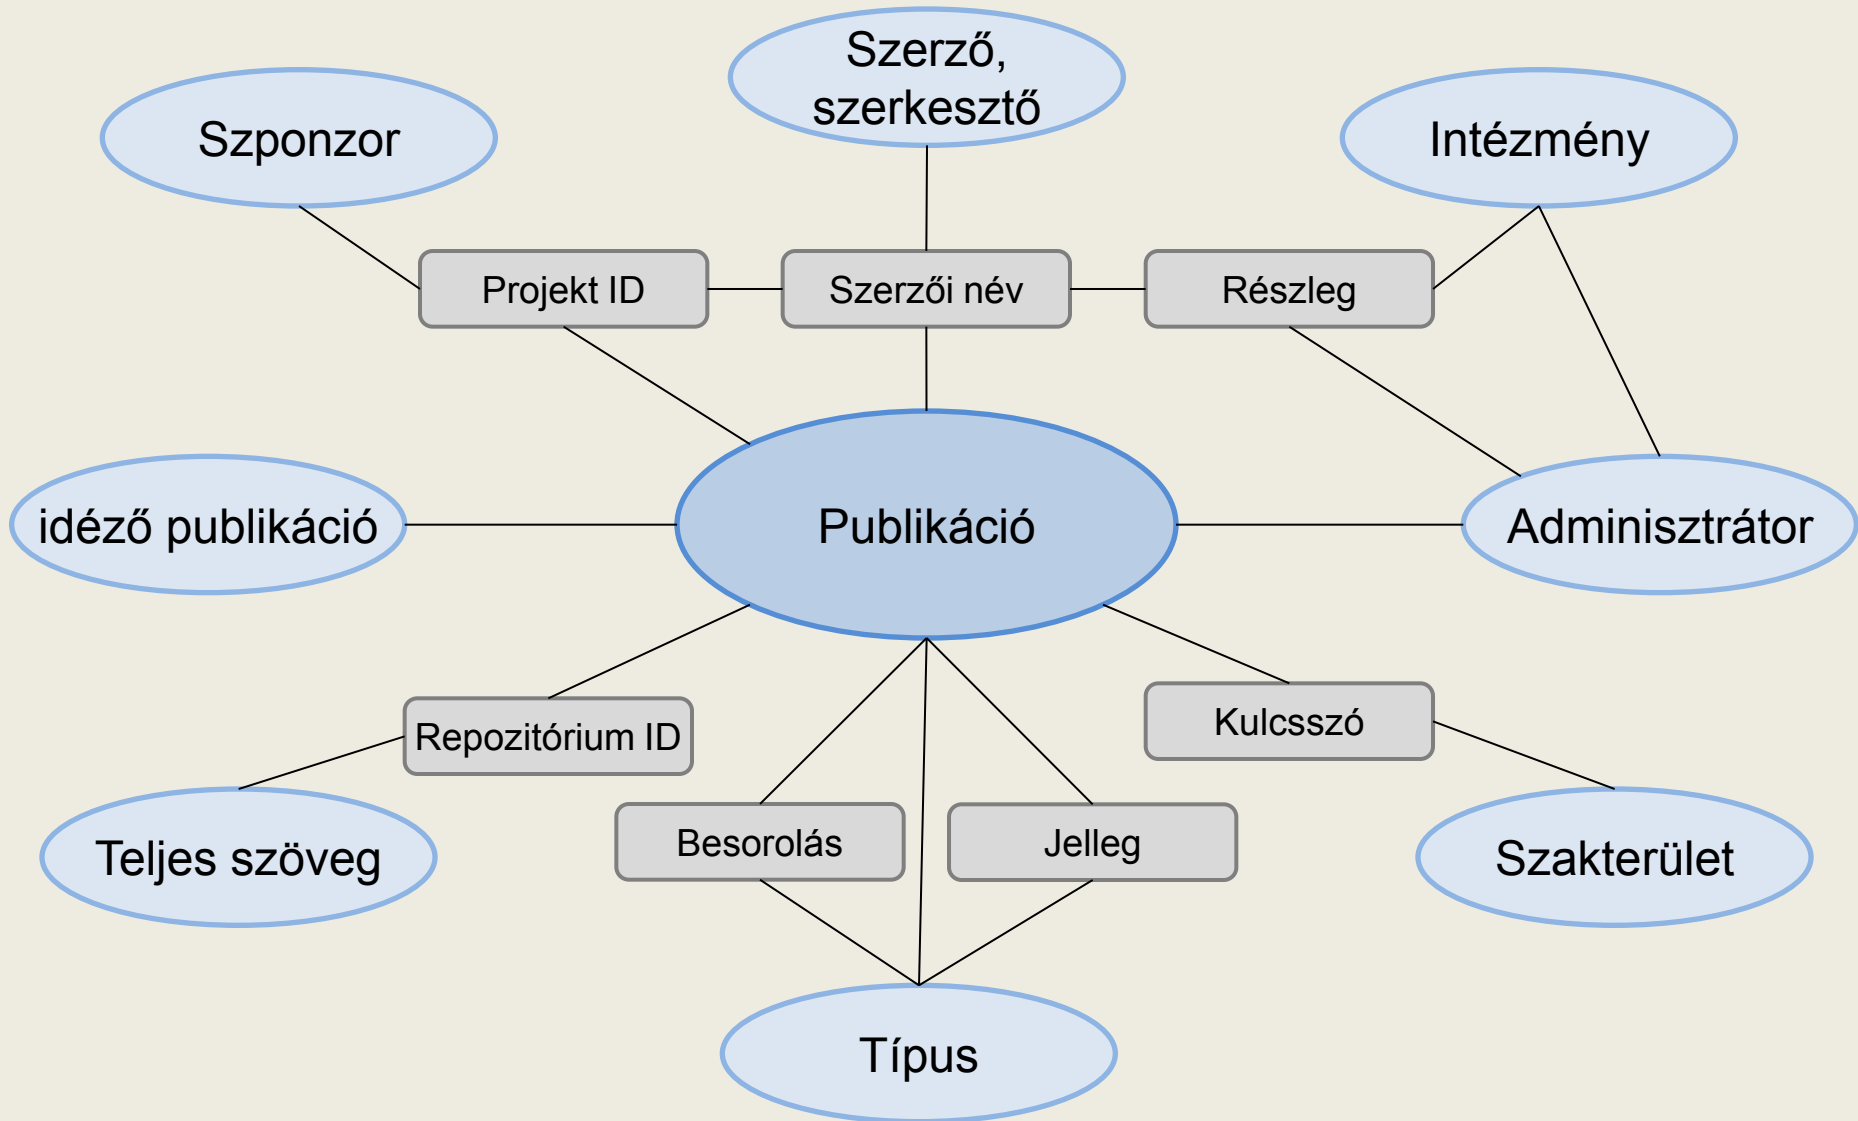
Szerző, szerkesztő

Szponzor

Intézmény

Projekt ID

Szerzői név

Részleg

idéző publikáció

Publikáció

Adminisztrátor

Repozitórium ID

Kulcsszó

Teljes szöveg

Besorolás

Jelleg

Szakterület

Típus